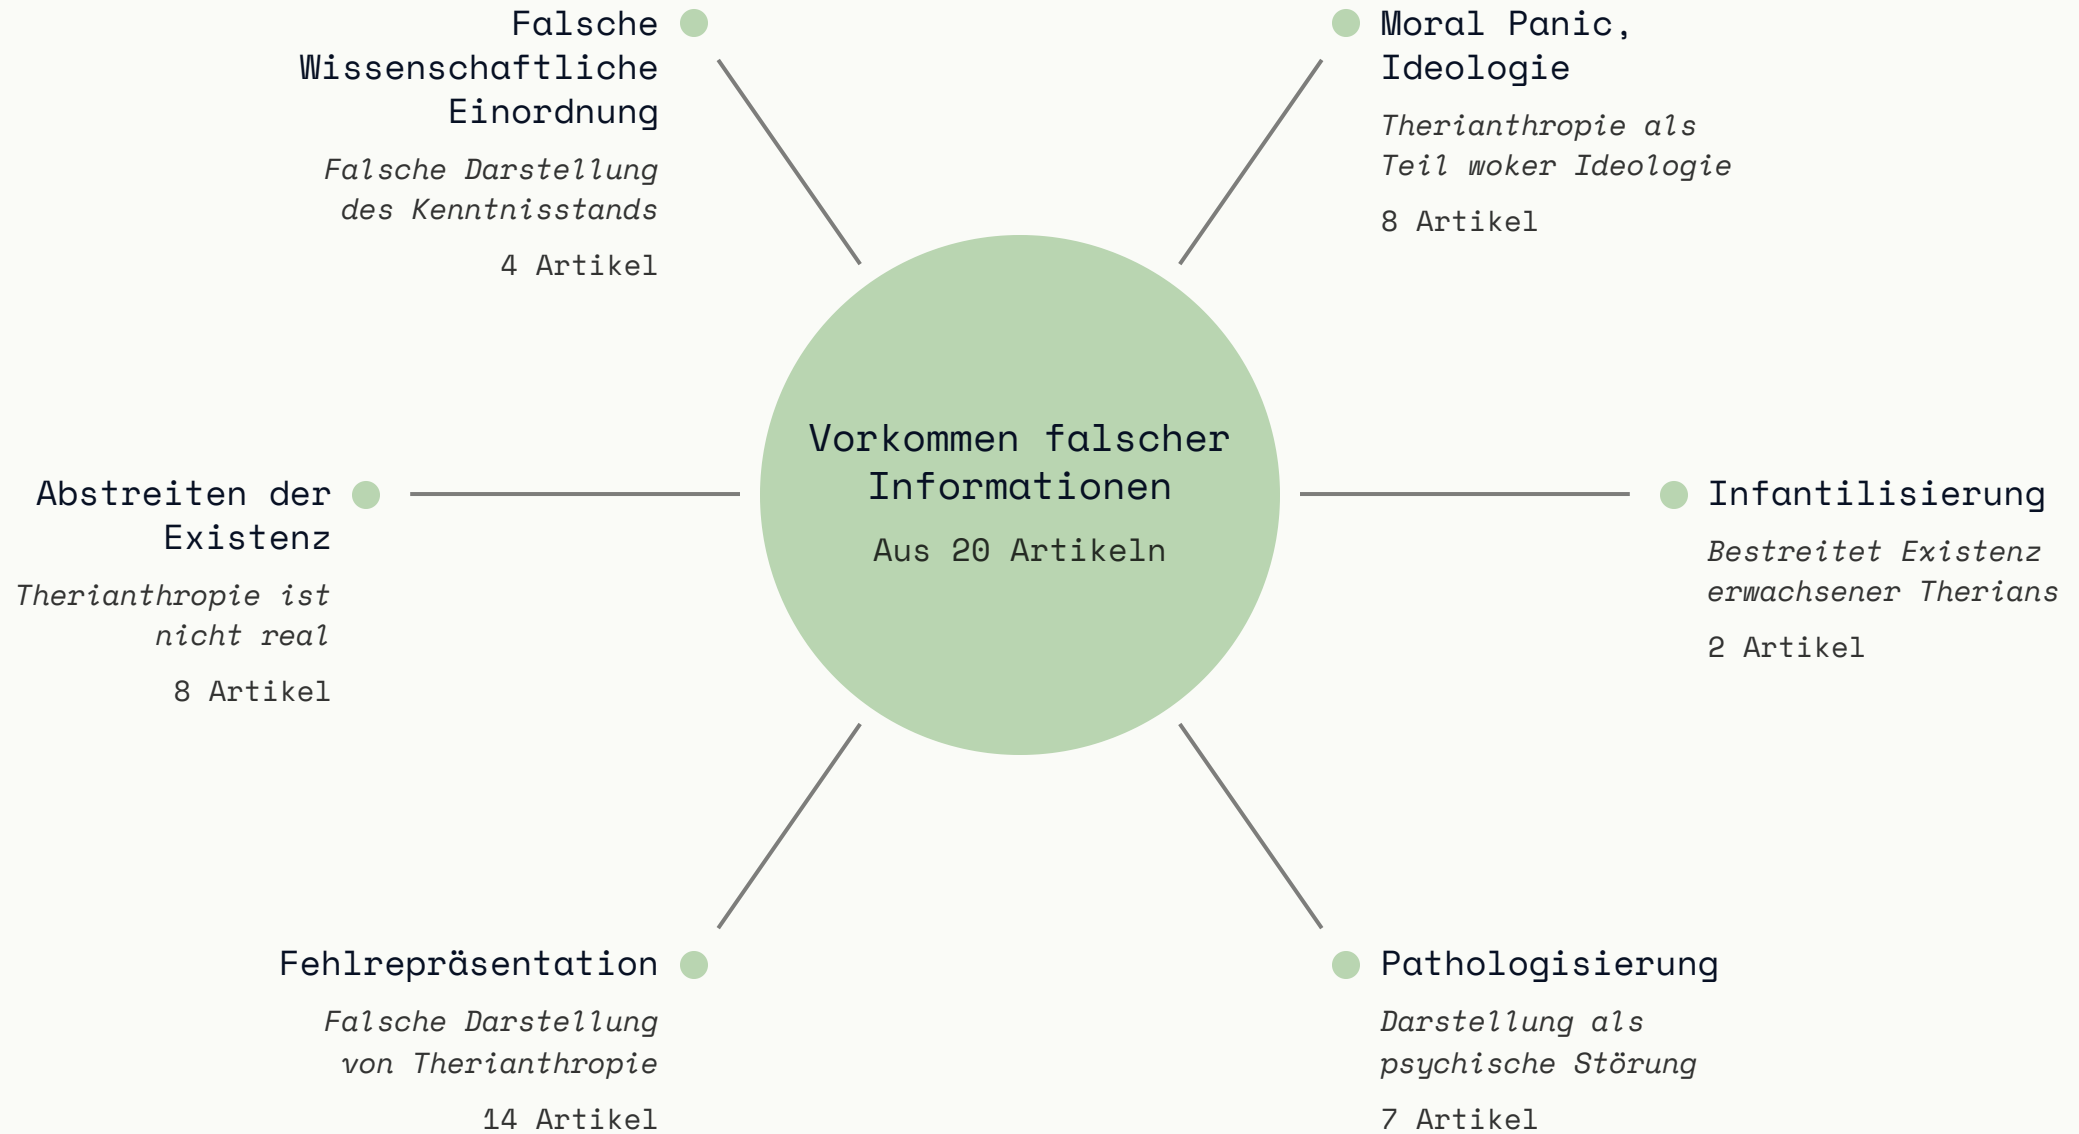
Falsche Wissenschaftliche Einordnung

Falsche Darstellung des Kenntnisstands

4 Artikel

Moral Panic, Ideologie

Therianthropie als Teil woker Ideologie

8 Artikel

Vorkommen falscher Informationen

Aus 20 Artikeln

Abstreiten der Existenz

Therianthropie ist nicht real

8 Artikel

Infantilisierung

Bestreitet Existenz erwachsener Therians

2 Artikel

Fehlrepräsentation

Falsche Darstellung von Therianthropie

14 Artikel

Pathologisierung

Darstellung als psychische Störung

7 Artikel